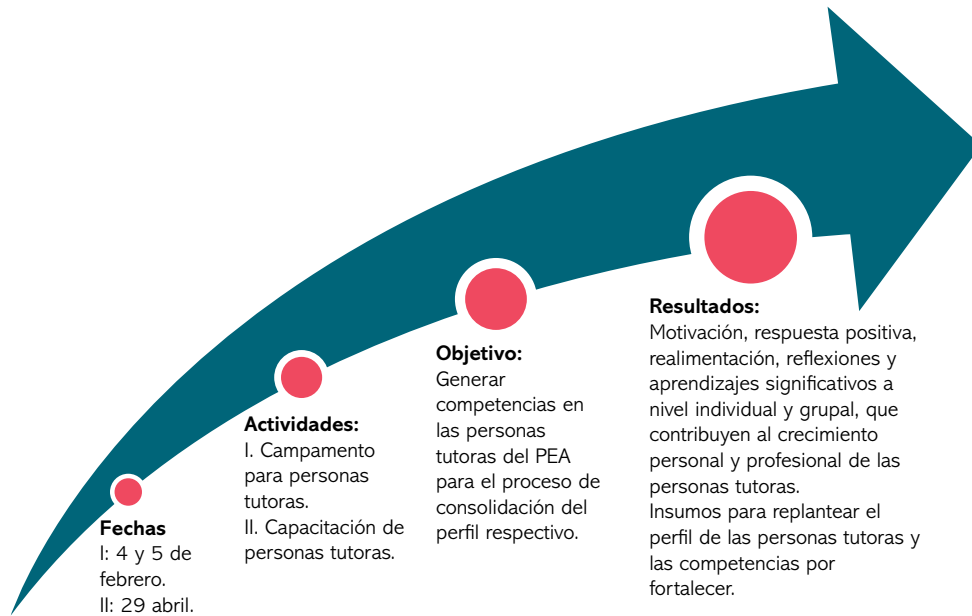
Fechas
I: 4 y 5 de febrero.
II: 29 abril.

Actividades:
I. Campamento para personas tutoras.
II. Capacitación de personas tutoras.

Objetivo:
Generar competencias en las personas tutoras del PEA para el proceso de consolidación del perfil respectivo.

Resultados:
Motivación, respuesta positiva, realimentación, reflexiones y aprendizajes significativos a nivel individual y grupal, que contribuyen al crecimiento personal y profesional de las personas tutoras.
Insumos para replantear el perfil de las personas tutoras y las competencias por fortalecer.